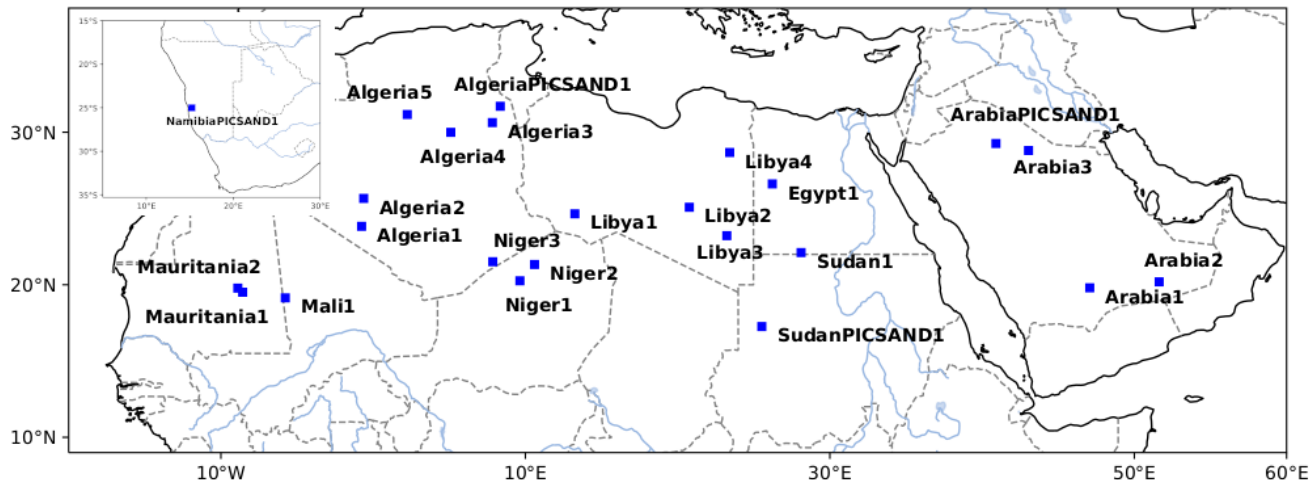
15°S
20°S
25°S
NamibiaPICSAND1
30°S
35°S
10°E
20°E
30°E

Algeria5
AlgeriaPICSAND1
Algeria3
Algeria4
Algeria2
Algeria1
Niger3
Niger2
Niger1
Libya1
Libya2
Libya3
Libya4
Egypt1
Sudan1
SudanPICSAND1
ArabiaPICSAND1
Arabia3
Arabia2
Arabia1
Mauritania2
Mauritania1
Mali1

30°N
20°N
10°N
10°W
10°E
30°E
50°E
60°E